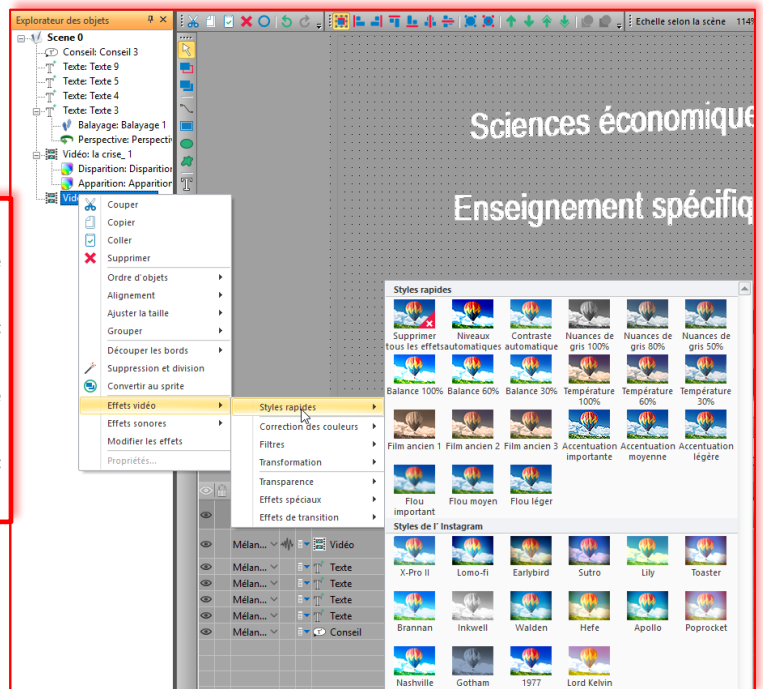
Explorateur des objets

Scene 0
Conseil: Conseil 3
Texte: Texte 9
Texte: Texte 5
Texte: Texte 4
Texte: Texte 3
Balayage: Balayage 1
Perspective: Perspectiv
Vidéo: la crise_ 1
Disparition: Disparition
Apparition: Apparition
Vidéo

Echelle selon la scène 114

Sciences économique

Enseignement spécifiq

Couper
Copier
Coller
Supprimer
Ordre d'objets
Alignement
Ajuster la taille
Grouper
Découper les bords
Suppression et division
Convertir au sprite
Effets vidéo
Effets sonores
Modifier les effets
Propriétés...

Styles rapides
Correction des couleurs
Filtres
Transformation
Transparence
Effets spéciaux
Effets de transition

Styles rapides
Supprimer tous les effets
Niveaux automatiques
Contraste automatique
Nuances de gris 100%
Nuances de gris 80%
Nuances de gris 50%
Balance 100%
Balance 60%
Balance 30%
Température 100%
Température 60%
Température 30%
Film ancien 1
Film ancien 2
Film ancien 3
Accentuation importante
Accentuation moyenne
Accentuation légère
Flou important
Flou moyen
Flou léger

Styles de l' Instagram
X-Pro II
Lomo-fi
Earlybird
Sutro
Lily
Toaster
Brannan
Inkwell
Walden
Hefe
Apollo
Poprocket
Nashville
Gotham
1977
Lord Kelvin

Mélan... Vidéo
Mélan... Texte
Mélan... Texte
Mélan... Texte
Mélan... Texte
Mélan... Conseil